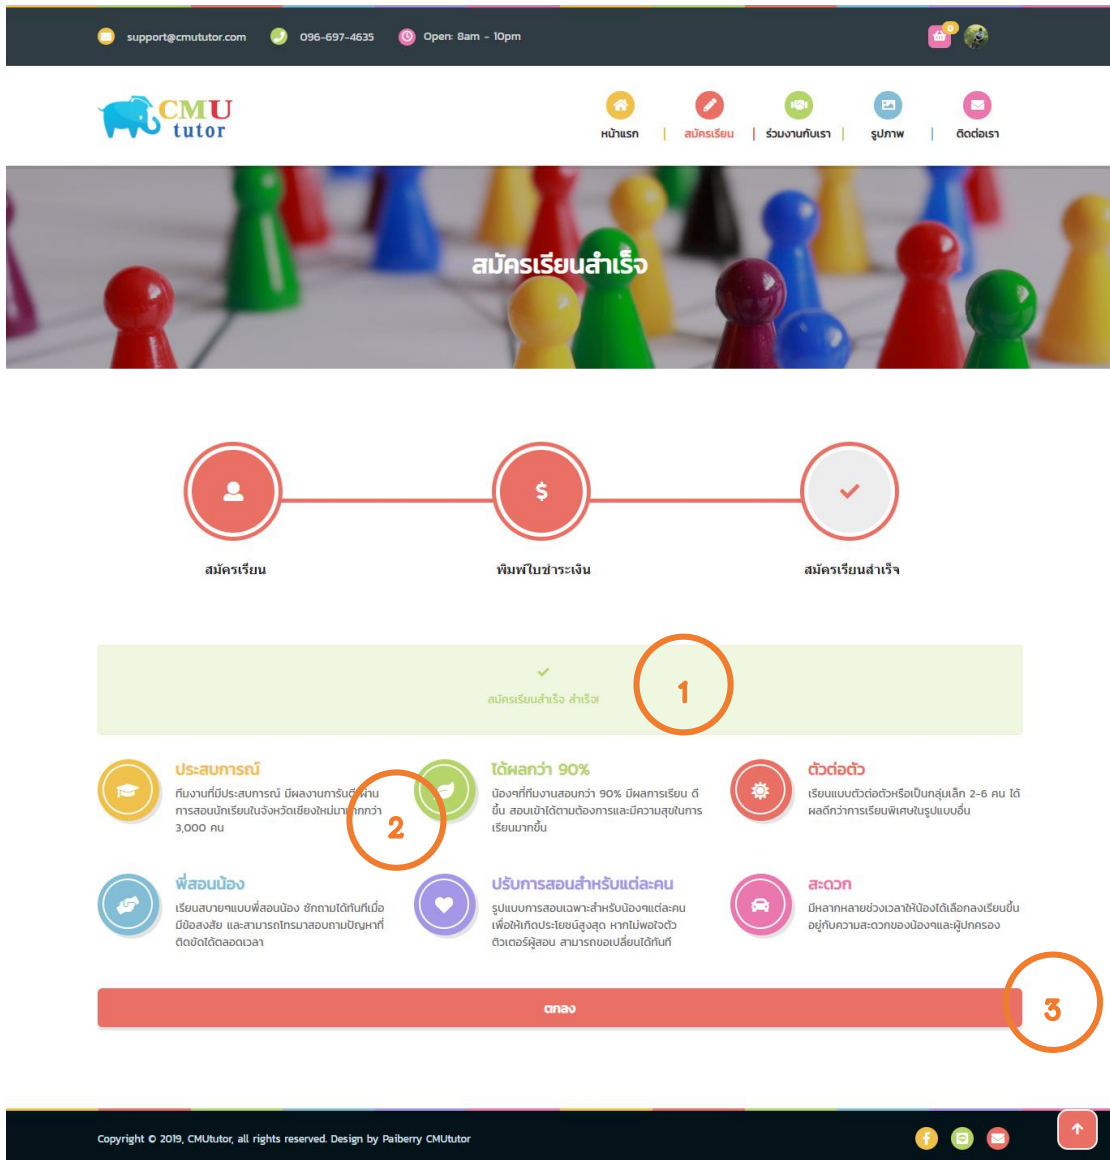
support@cmututor.com 096-697-4635 Open: 8am - 10pm

0

CMU tutor

หน้าแรก | สมัครเรียน | ร่วมงานกับเรา | รูปภาพ | ติดต่อเรา

สมัครเรียนสำเร็จ

$

สมัครเรียน

พิมพ์ใบชำระเงิน

สมัครเรียนสำเร็จ

สมัครเรียนสำเร็จ สำเร็จ!

1

ประสบการณ์

ทีมงานที่มีประสบการณ์ มีผลงานการันตีผ่านการสอนนักเรียนในจังหวัดเชียงใหม่มากกว่า 3,000 คน

2

ได้ผลกว่า 90%

น้องๆที่ทีมงานสอนกว่า 90% มีผลการเรียน ดีขึ้น สอบเข้าได้ตามต้องการและมีความสุขในการเรียนมากขึ้น

ตัวต่อตัว

เรียนแบบตัวต่อตัวหรือเป็นกลุ่มเล็ก 2-6 คน ได้ผลดีกว่าการเรียนพิเศษในรูปแบบอื่น

พี่สอนน้อง

เรียนสบายๆแบบพี่สอนน้อง ซักถามได้ทันทีเมื่อมีข้อสงสัย และสามารถโทรมาสอบถามปัญหาที่ติดขัดได้ตลอดเวลา

ปรับการสอนสำหรับแต่ละคน

รูปแบบการสอนเฉพาะสำหรับน้องๆแต่ละคน เพื่อให้เกิดประโยชน์สูงสุด หากไม่พอใจติวเตอร์ผู้สอน สามารถขอเปลี่ยนได้ทันที

สะดวก

มีหลากหลายช่วงเวลาให้น้องได้เลือกลงเรียนขึ้นอยู่กับความสะดวกของน้องๆและผู้ปกครอง

ตกลง

3

Copyright © 2019, CMUtutor, all rights reserved. Design by Paiberry CMUtutor